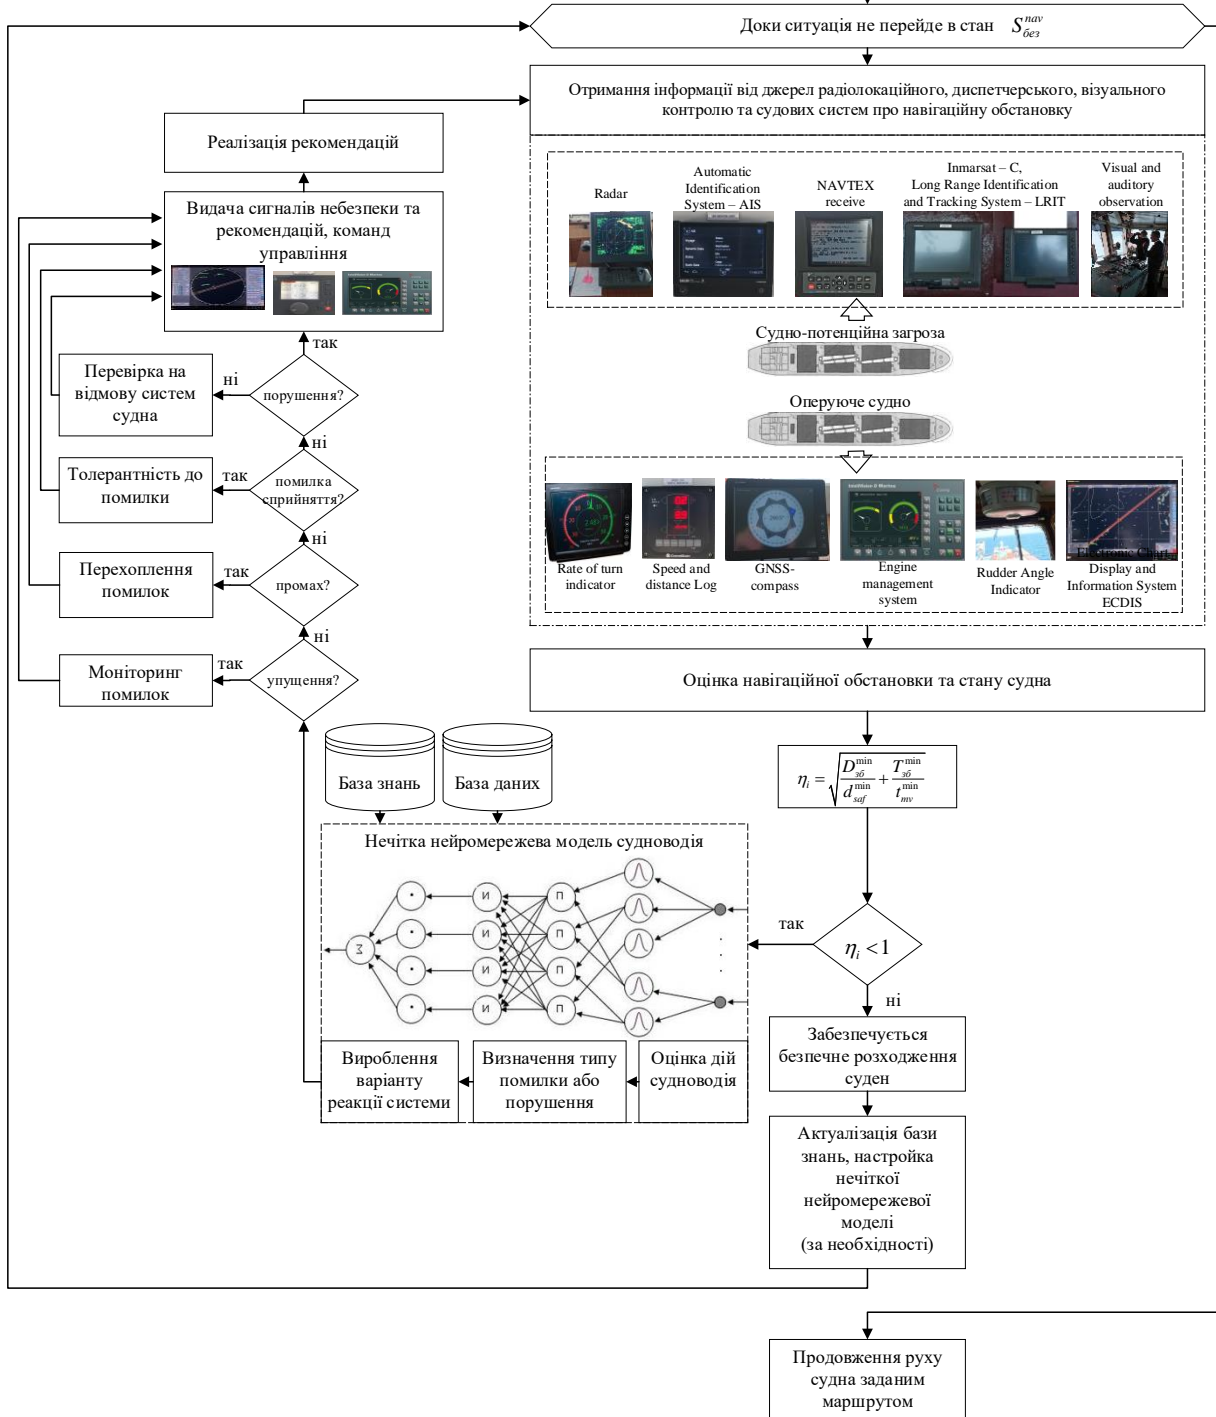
Доки ситуація не перейде в стан $S_{без}^{nav}$

Отримання інформації від джерел радіолокаційного, диспетчерського, візуального контролю та судових систем про навігаційну обстановку

Radar

Automatic Identification System – AIS

NAVTEX receive

Inmarsat – C, Long Range Identification and Tracking System – LRIT

Visual and auditory observation

Судно-потенційна загроза

Оперуюче судно

Rate of turn indicator

Speed and distance Log

GNSS-compass

Engine management system

Rudder Angle Indicator

Electronic Chart Display and Information System ECDIS

Реалізація рекомендацій

Видача сигналів небезпеки та рекомендацій, команд управління

так

Перевірка на відмову систем судна

ні

порушення?

ні

Толерантність до помилки

так

помилка сприйняття?

ні

Перехоплення помилок

так

промах?

ні

Моніторинг помилок

так

упущення?

Оцінка навігаційної обстановки та стану судна

$\eta_i = \sqrt{\frac{D_{зб}^{\min}}{d_{saf}^{\min}} + \frac{T_{зб}^{\min}}{t_{mv}^{\min}}}$

База знань

База даних

Нечітка нейромережева модель судноводія

так

$\eta_i < 1$

ні

Вироблення варіанту реакції системи

Визначення типу помилки або порушення

Оцінка дій судноводія

Забезпечується безпечне розходження суден

Актуалізація бази знань, настройка нечіткої нейромережевої моделі (за необхідності)

Продовження руху судна заданим маршрутом